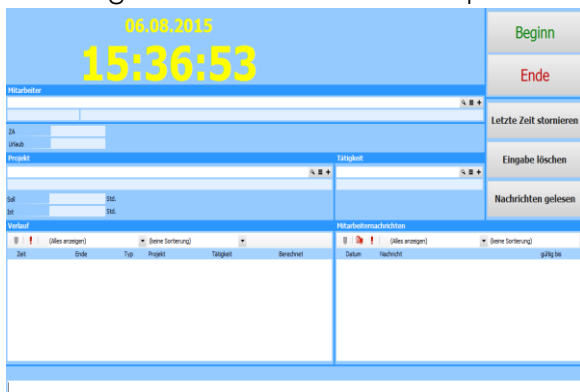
06.08.2015
15:36:53

Beginn
Ende

Mitarbeiter

ZA
Urlaub

Letzte Zeit stornieren

Projekt
Tätigkeit

Eingabe löschen

Soll Std.
Ist Std.

Nachrichten gelesen

Verlauf
(Alles anzeigen) (keine Sortierung)

| Zeit | Ende | Typ | Projekt | Tätigkeit | Berechnet |
|---|---|---|---|---|---|

Mitarbeiternachrichten
(Alles anzeigen) (keine Sortierung)

| Datum | Nachricht | gültig bis |
|---|---|---|